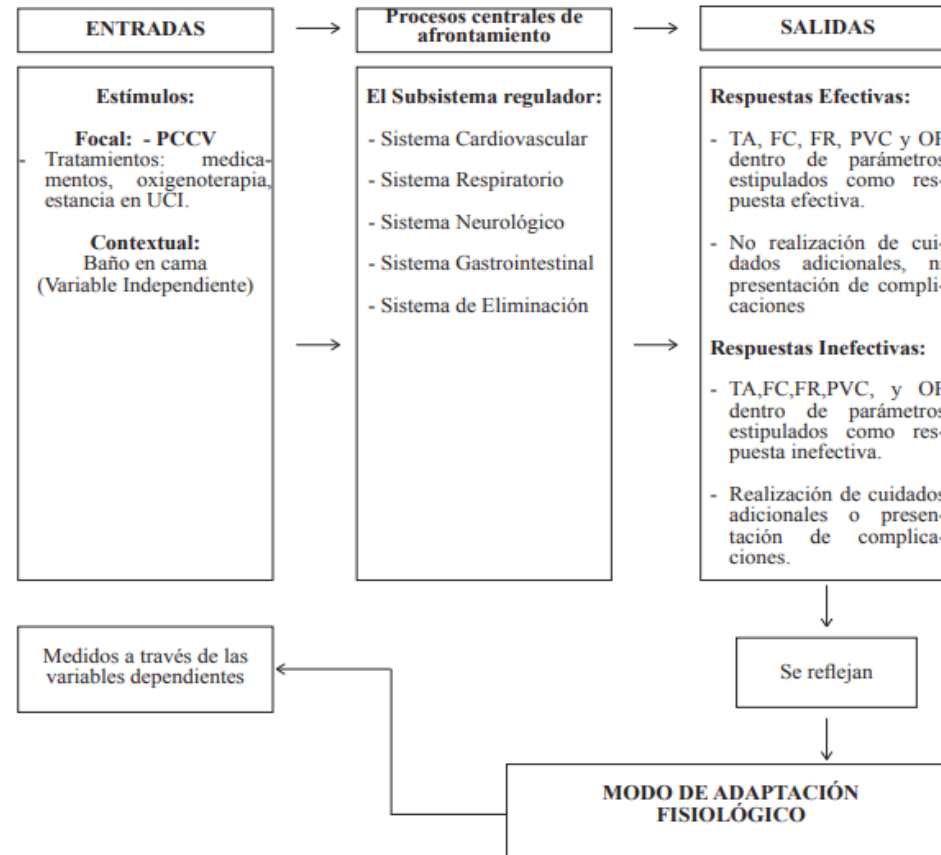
ENTRADAS

Procesos centrales de afrontamiento

SALIDAS

Estímulos:

Focal: - PCCV
- Tratamientos: medicamentos, oxigenoterapia, estancia en UCI.

Contextual:
Baño en cama
(Variable Independiente)

El Subsistema regulador:

- Sistema Cardiovascular
- Sistema Respiratorio
- Sistema Neurológico
- Sistema Gastrointestinal
- Sistema de Eliminación

Respuestas Efectivas:

- TA, FC, FR, PVC y O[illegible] dentro de parámetro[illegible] estipulados como respuesta efectiva.

- No realización de cuidados adicionales, n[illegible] presentación de compli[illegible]caciones

Respuestas Inefectivas:

- TA,FC,FR,PVC, y O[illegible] dentro de parámetro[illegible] estipulados como respuesta inefectiva.

- Realización de cuidado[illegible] adicionales o presentación de complicaciones.

Medidos a través de las variables dependientes

Se reflejan

MODO DE ADAPTACIÓN FISIOLÓGICO